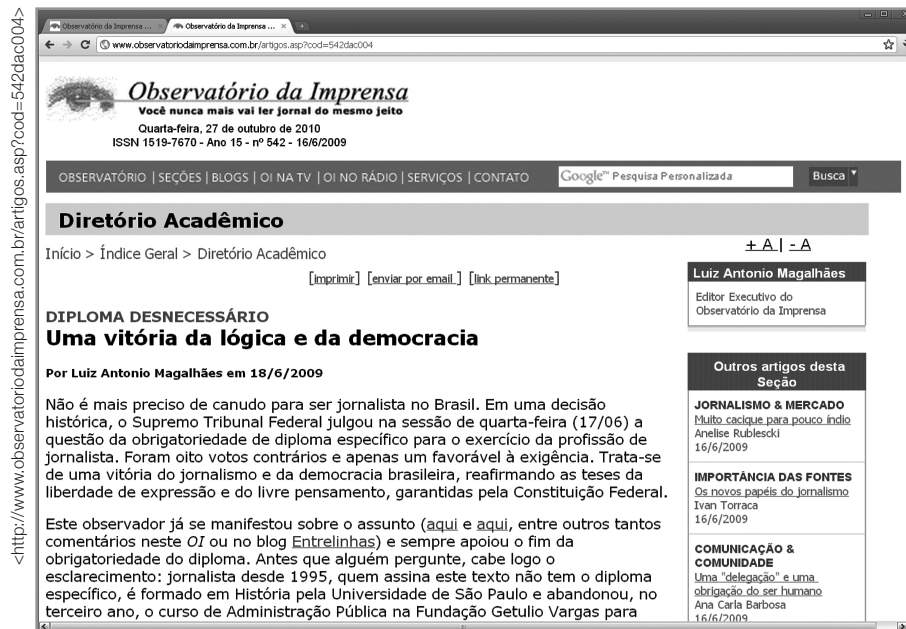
<http://www.observatoriodaimprensa.com.br/artigos.asp?cod=542dac004>

Observatório da Imprensa ... × Observatório da Imprensa ... ×

www.observatoriodaimprensa.com.br/artigos.asp?cod=542dac004

Observatório da Imprensa
Você nunca mais vai ler jornal do mesmo jeito
Quarta-feira, 27 de outubro de 2010
ISSN 1519-7670 - Ano 15 - nº 542 - 16/6/2009

OBSERVATÓRIO | SEÇÕES | BLOGS | OI NA TV | OI NO RÁDIO | SERVIÇOS | CONTATO

Google™ Pesquisa Personalizada Busca

Diretório Acadêmico

Início > Índice Geral > Diretório Acadêmico

+ A | - A

[imprimir] [enviar por email] [link permanente]

Luiz Antonio Magalhães

Editor Executivo do Observatório da Imprensa

DIPLOMA DESNECESSÁRIO
Uma vitória da lógica e da democracia

Por Luiz Antonio Magalhães em 18/6/2009

Não é mais preciso de canudo para ser jornalista no Brasil. Em uma decisão histórica, o Supremo Tribunal Federal julgou na sessão de quarta-feira (17/06) a questão da obrigatoriedade de diploma específico para o exercício da profissão de jornalista. Foram oito votos contrários e apenas um favorável à exigência. Trata-se de uma vitória do jornalismo e da democracia brasileira, reafirmando as teses da liberdade de expressão e do livre pensamento, garantidas pela Constituição Federal.

Este observador já se manifestou sobre o assunto (aqui e aqui, entre outros tantos comentários neste OI ou no blog Entrelinhas) e sempre apoiou o fim da obrigatoriedade do diploma. Antes que alguém pergunte, cabe logo o esclarecimento: jornalista desde 1995, quem assina este texto não tem o diploma específico, é formado em História pela Universidade de São Paulo e abandonou, no terceiro ano, o curso de Administração Pública na Fundação Getulio Vargas para

Outros artigos desta Seção

JORNALISMO & MERCADO
Muito cacique para pouco índio
Anelise Rublescki
16/6/2009

IMPORTÂNCIA DAS FONTES
Os novos papéis do jornalismo
Ivan Torraca
16/6/2009

COMUNICAÇÃO & COMUNIDADE
Uma "delegação" e uma obrigação do ser humano
Ana Carla Barbosa
16/6/2009